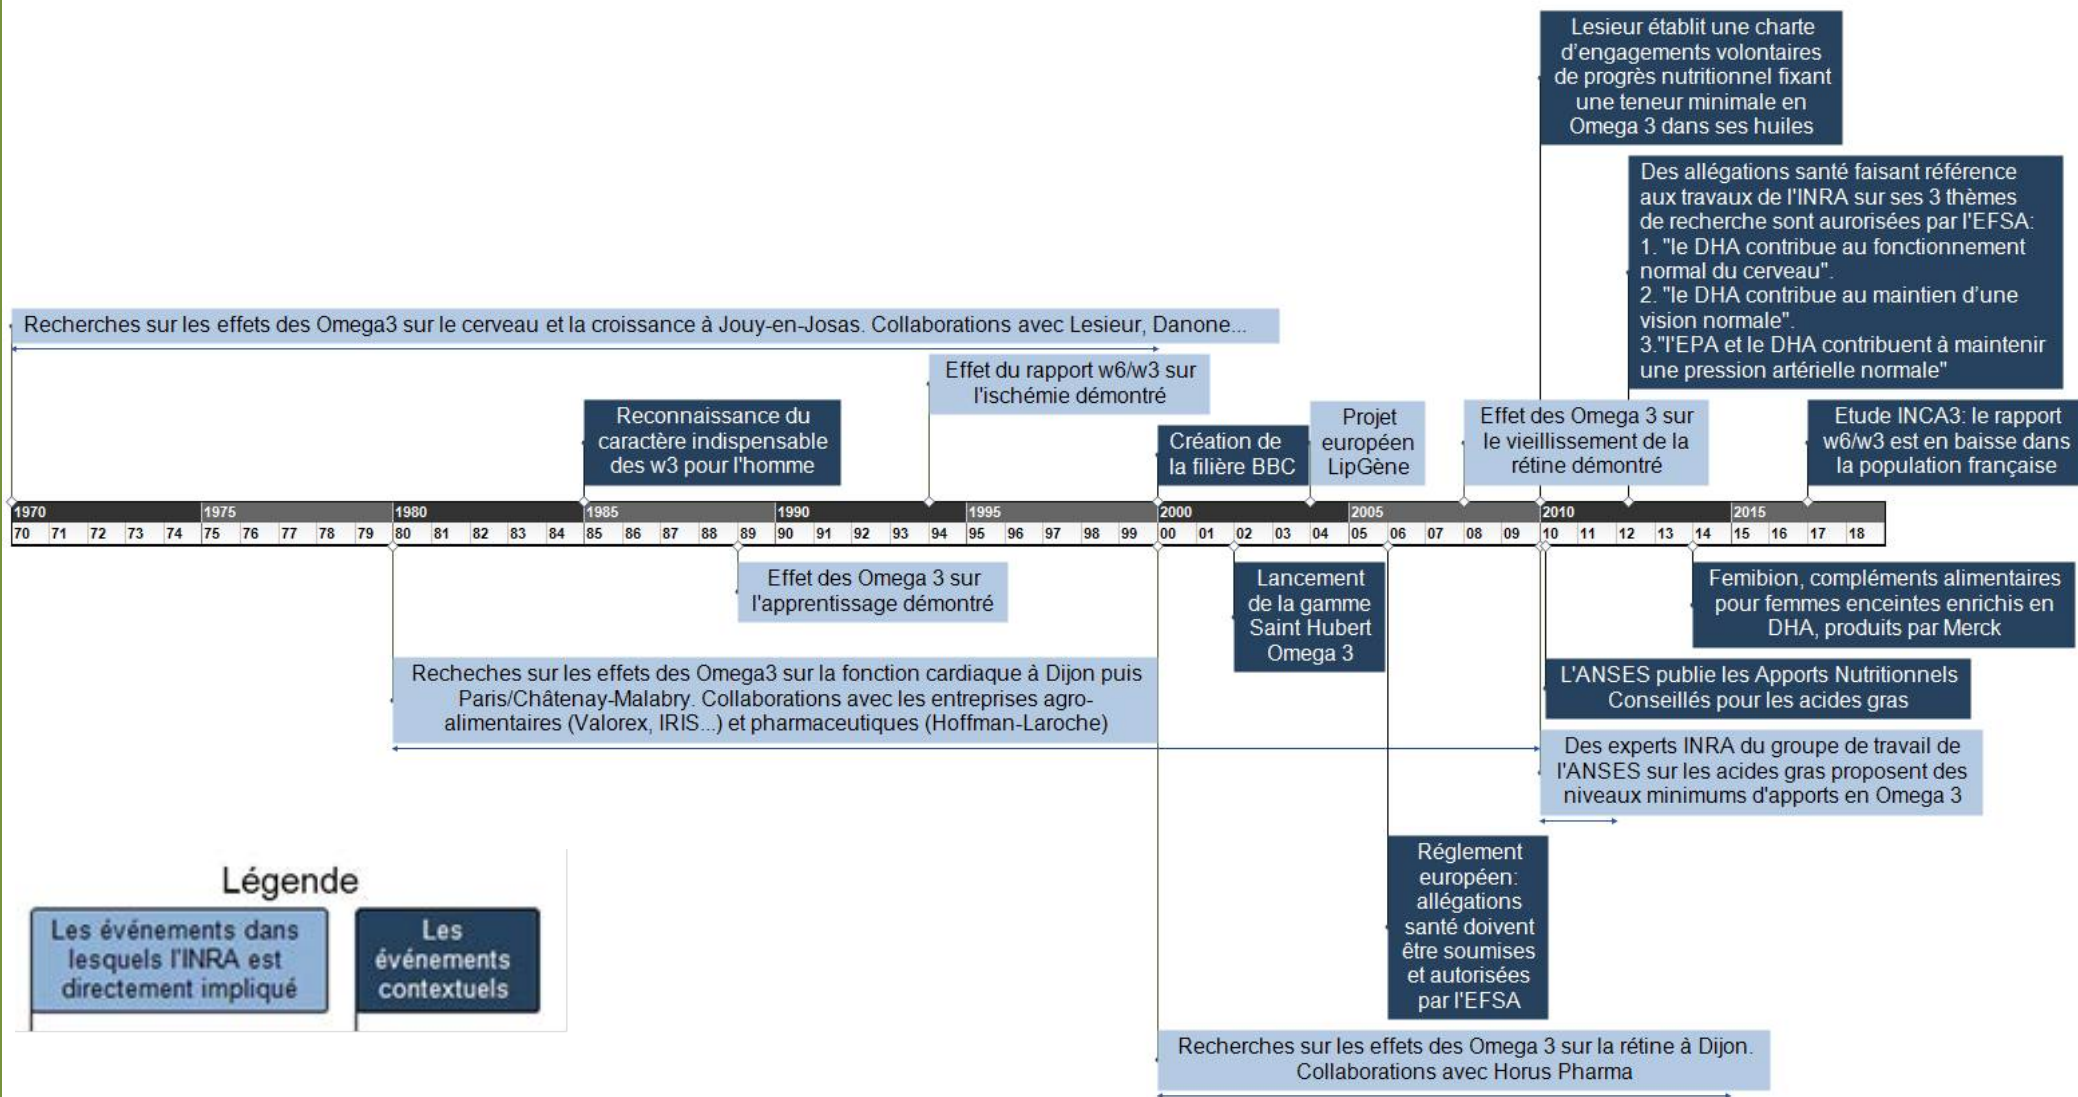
Lesieur établit une charte d'engagements volontaires de progrès nutritionnel fixant une teneur minimale en Omega 3 dans ses huiles

Des allégations santé faisant référence aux travaux de l'INRA sur ses 3 thèmes de recherche sont aurorisées par l'EFSA:
1. "le DHA contribue au fonctionnement normal du cerveau".
2. "le DHA contribue au maintien d'une vision normale".
3."l'EPA et le DHA contribuent à maintenir une pression artérielle normale"

Recherches sur les effets des Omega3 sur le cerveau et la croissance à Jouy-en-Josas. Collaborations avec Lesieur, Danone...

Effet du rapport w6/w3 sur l'ischémie démontré

Reconnaissance du caractère indispensable des w3 pour l'homme

Création de la filière BBC

Projet européen LipGène

Effet des Omega 3 sur le vieillissement de la rétine démontré

Etude INCA3: le rapport w6/w3 est en baisse dans la population française

1970 1975 1980 1985 1990 1995 2000 2005 2010 2015

70 71 72 73 74 75 76 77 78 79 80 81 82 83 84 85 86 87 88 89 90 91 92 93 94 95 96 97 98 99 00 01 02 03 04 05 06 07 08 09 10 11 12 13 14 15 16 17 18

Effet des Omega 3 sur l'apprentissage démontré

Lancement de la gamme Saint Hubert Omega 3

Femibion, compléments alimentaires pour femmes enceintes enrichis en DHA, produits par Merck

Recheches sur les effets des Omega3 sur la fonction cardiaque à Dijon puis Paris/Châtenay-Malabry. Collaborations avec les entreprises agro-alimentaires (Valorex, IRIS...) et pharmaceutiques (Hoffman-Laroche)

L'ANSES publie les Apports Nutritionnels Conseillés pour les acides gras

Des experts INRA du groupe de travail de l'ANSES sur les acides gras proposent des niveaux minimums d'apports en Omega 3

Réglement européen: allégations santé doivent être soumises et autorisées par l'EFSA

Légende

Les événements dans lesquels l'INRA est directement impliqué

Les événements contextuels

Recherches sur les effets des Omega 3 sur la rétine à Dijon. Collaborations avec Horus Pharma